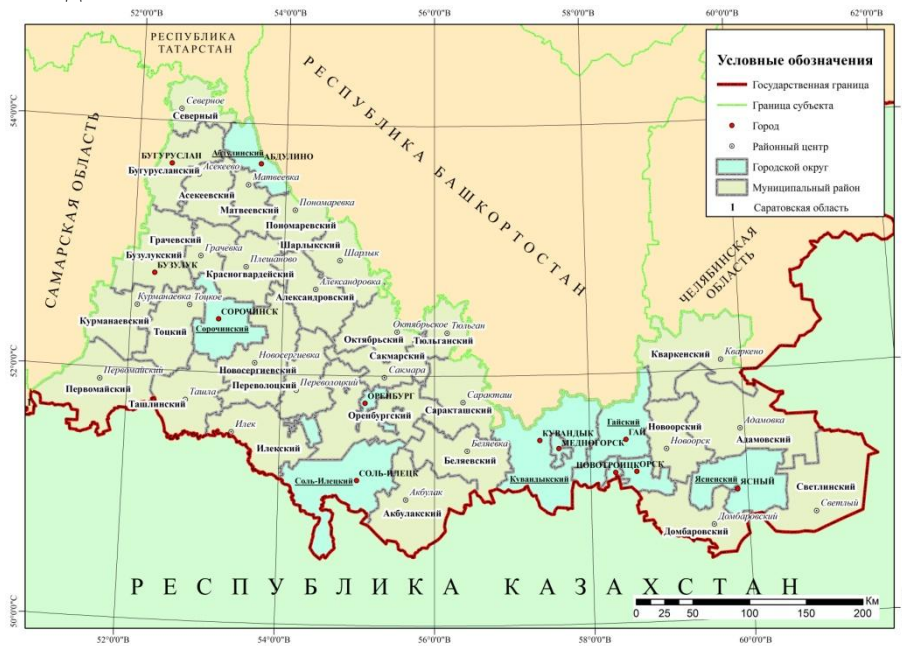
52°0'0"В
54°0'0"В
56°0'0"В
58°0'0"В
60°0'0"В
62°0'0"В

РЕСПУБЛИКА ТАТАРСТАН

РЕСПУБЛИКА БАШКОРТОСТАН

САМАРСКАЯ ОБЛАСТЬ

ЧЕЛЯБИНСКАЯ ОБЛАСТЬ

Условные обозначения
Государственная граница
Граница субъекта
Город
Районный центр
Городской округ
Муниципальный район
1 Саратовская область

54°0'0"С
52°0'0"С
50°0'0"С

Северное
Северный
Абдулинский
АБДУЛИНО
БУГУРУСЛАН
Бугурусланский
Асекеево
Матвеевка
Асекеевский
Пономаревка
Матвеевский
Пономаревский
Грачевский
Шарлыкский
Грачевка
Бузулукский
Плешаново
Шарлык
БУЗУЛУК
Красногвардейский
Александровка
Курманаевка
Тоцкое
Александровский
СОРОЧИНСК
Курманаевский
Тоцкий
Грачевка
Сорочинский
Октябрьское
Тюльган
Октябрьский
Тюльганский
Новосергиевка
Новосергиевский
Сакмарский
Кваркенский
Кваркено
Первомайский
Первомайский
Сакмара
Переволоцкий
Саракташ
Ташла
Переволоцкий
ОРЕНБУРГ
Ташлинский
Оренбургский
Саракташский
Гайский
Адамовка
ГАЙ
Новоорский
Илек
КУВАНДЫК
Беляевка
МЕДНОГОРСК
Новоорск
Адамовский
Илекский
Беляевский
НОВОТРОИЦК
ОРСК
Соль-Илецкий
СОЛЬ-ИЛЕЦК
Кувандыкский
Ясненский
ЯСНЫЙ
Светлинский
Акбулак
Светлый
Акбулакский
Домбаровский
Домбаровский

РЕСПУБЛИКА КАЗАХСТАН

Км
0 25 50 100 150 200